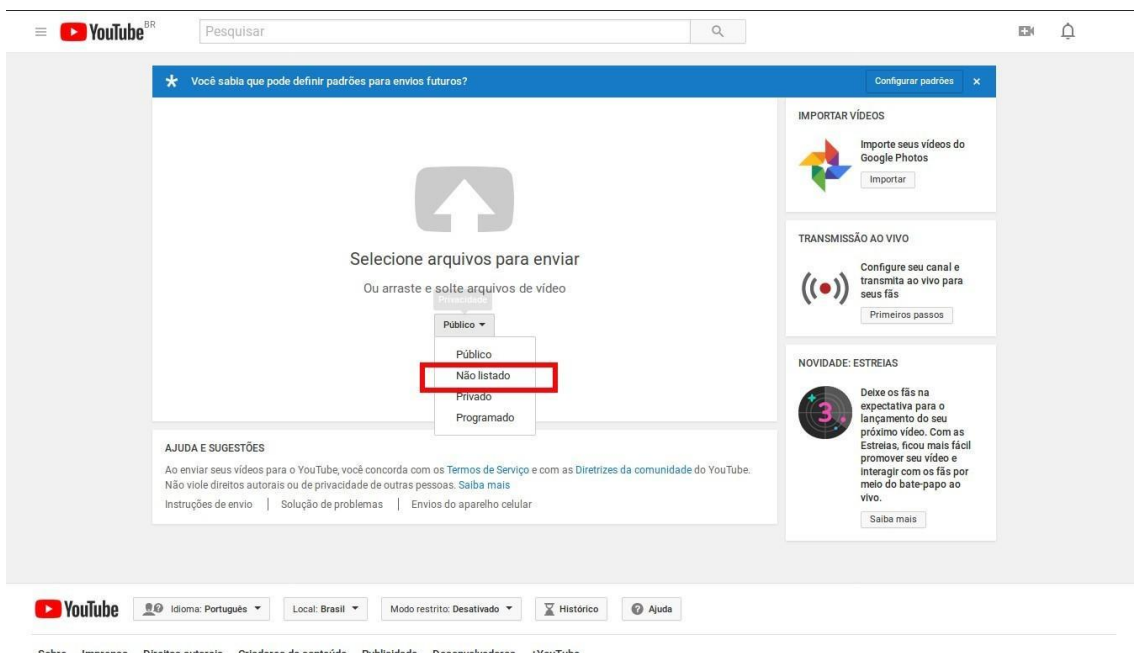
YouTube BR

Pesquisar

Você sabia que pode definir padrões para envios futuros?

Configurar padrões ×

Selecione arquivos para enviar

Ou arraste e solte arquivos de vídeo

Privacidade

Público ▾

Público
Não listado
Privado
Programado

IMPORTAR VÍDEOS

Importe seus vídeos do Google Photos

Importar

TRANSMISSÃO AO VIVO

Configure seu canal e transmita ao vivo para seus fãs

Primeiros passos

NOVIDADE: ESTREIAS

Deixe os fãs na expectativa para o lançamento do seu próximo vídeo. Com as Estreias, ficou mais fácil promover seu vídeo e interagir com os fãs por meio do bate-papo ao vivo.

Saiba mais

AJUDA E SUGESTÕES

Ao enviar seus vídeos para o YouTube, você concorda com os Termos de Serviço e com as Diretrizes da comunidade do YouTube. Não viole direitos autorais ou de privacidade de outras pessoas. Saiba mais

Instruções de envio | Solução de problemas | Envios do aparelho celular

YouTube

Idioma: Português ▾ Local: Brasil ▾ Modo restrito: Desativado ▾ Histórico Ajuda

Sobre Imprensa Direitos autorais Criadores de conteúdo Publicidade Desenvolvedores +YouTube